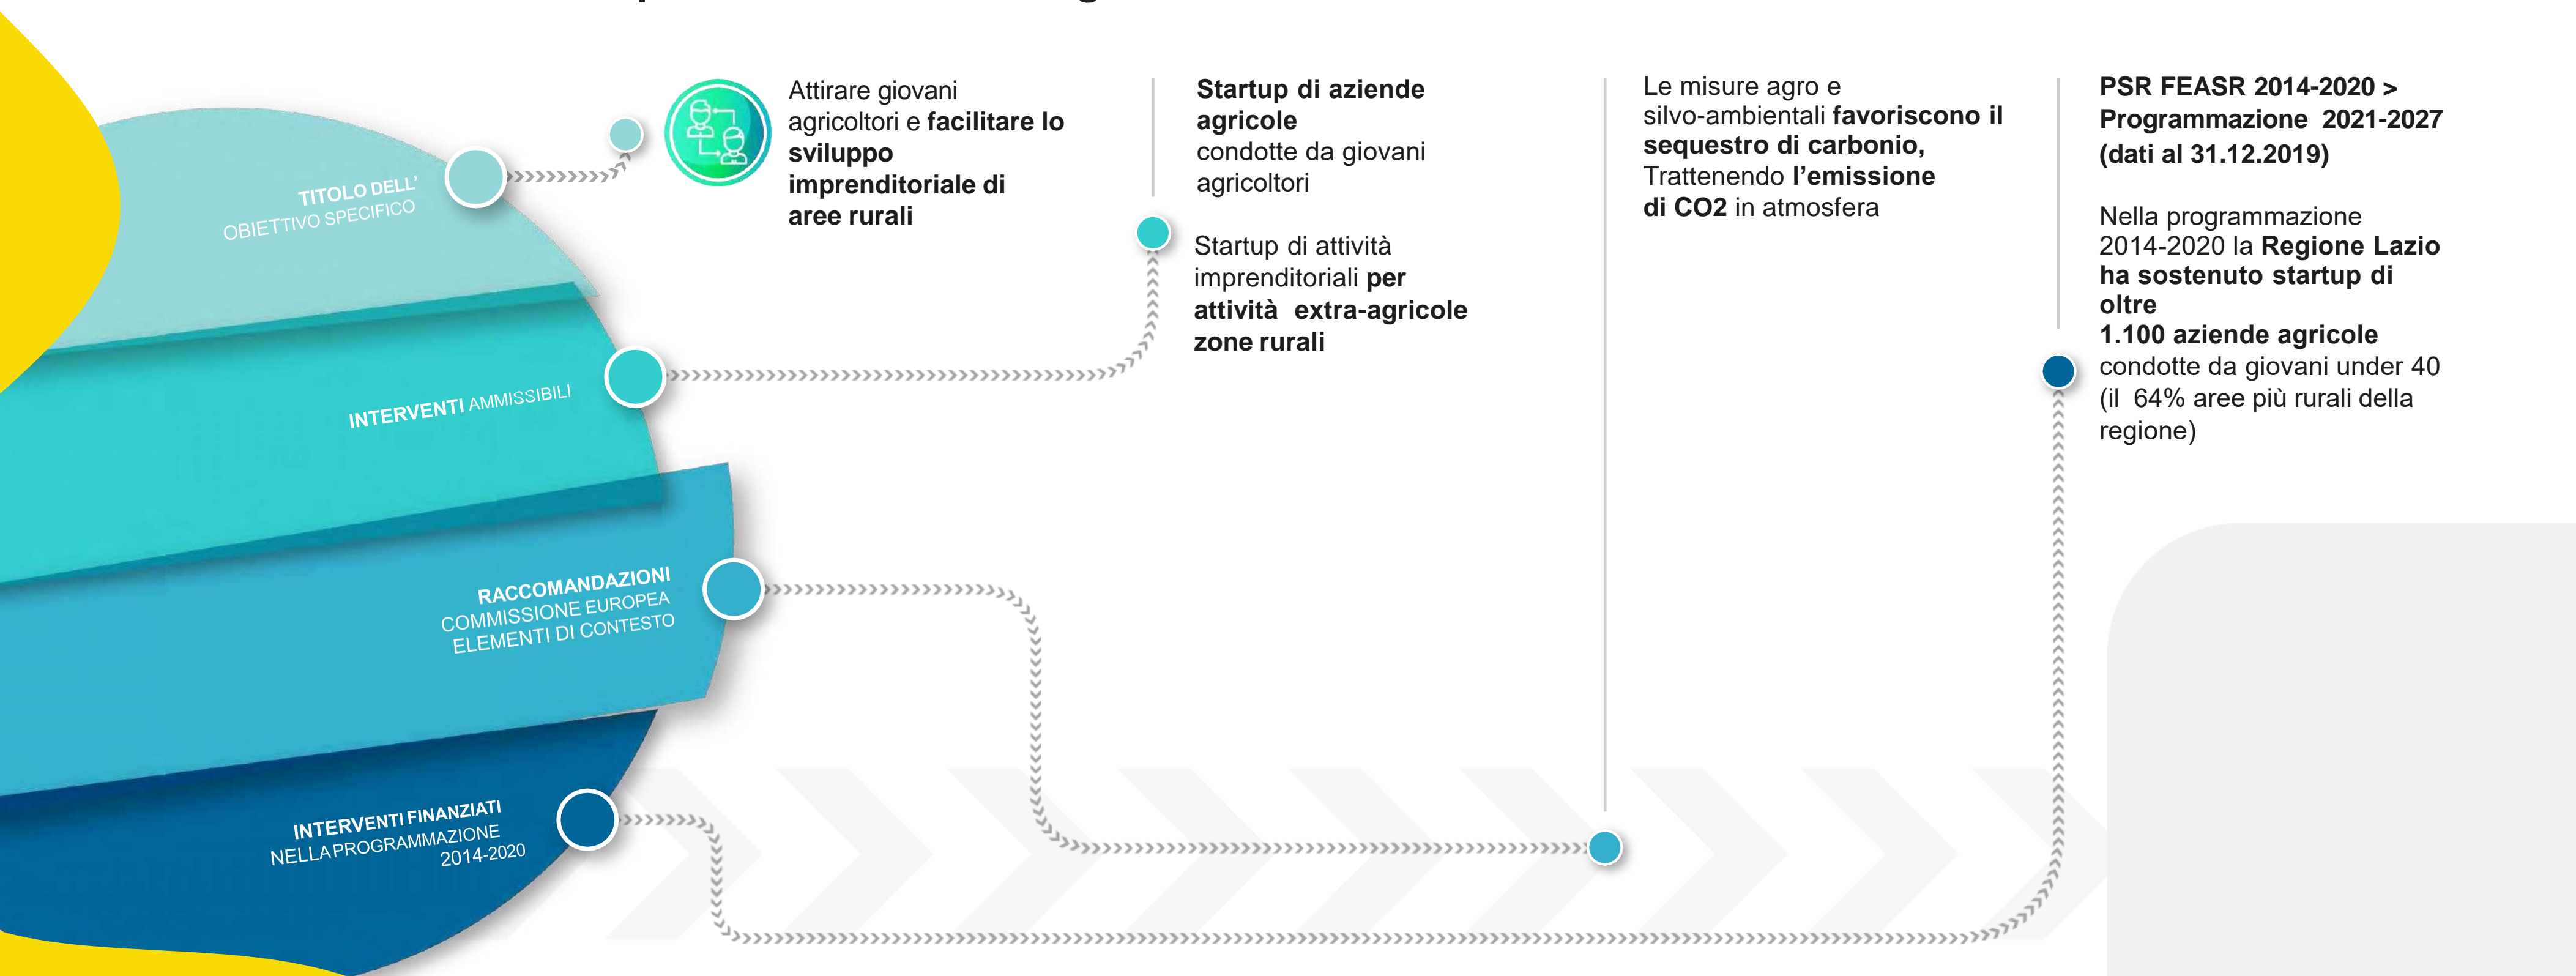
TITOLO DELL' OBIETTIVO SPECIFICO

INTERVENTI AMMISSIBILI

RACCOMANDAZIONI COMMISSIONE EUROPEA ELEMENTI DI CONTESTO

INTERVENTI FINANZIATI NELLA PROGRAMMAZIONE 2014-2020

Attirare giovani agricoltori e **facilitare lo sviluppo imprenditoriale di aree rurali**

**Startup di aziende agricole** condotte da giovani agricoltori

Startup di attività imprenditoriali **per attività extra-agricole zone rurali**

Le misure agro e silvo-ambientali **favoriscono il sequestro di carbonio,** Trattenendo **l'emissione di CO2** in atmosfera

**PSR FEASR 2014-2020 > Programmazione 2021-2027 (dati al 31.12.2019)**

Nella programmazione 2014-2020 la **Regione Lazio ha sostenuto startup di oltre 1.100 aziende agricole** condotte da giovani under 40 (il 64% aree più rurali della regione)